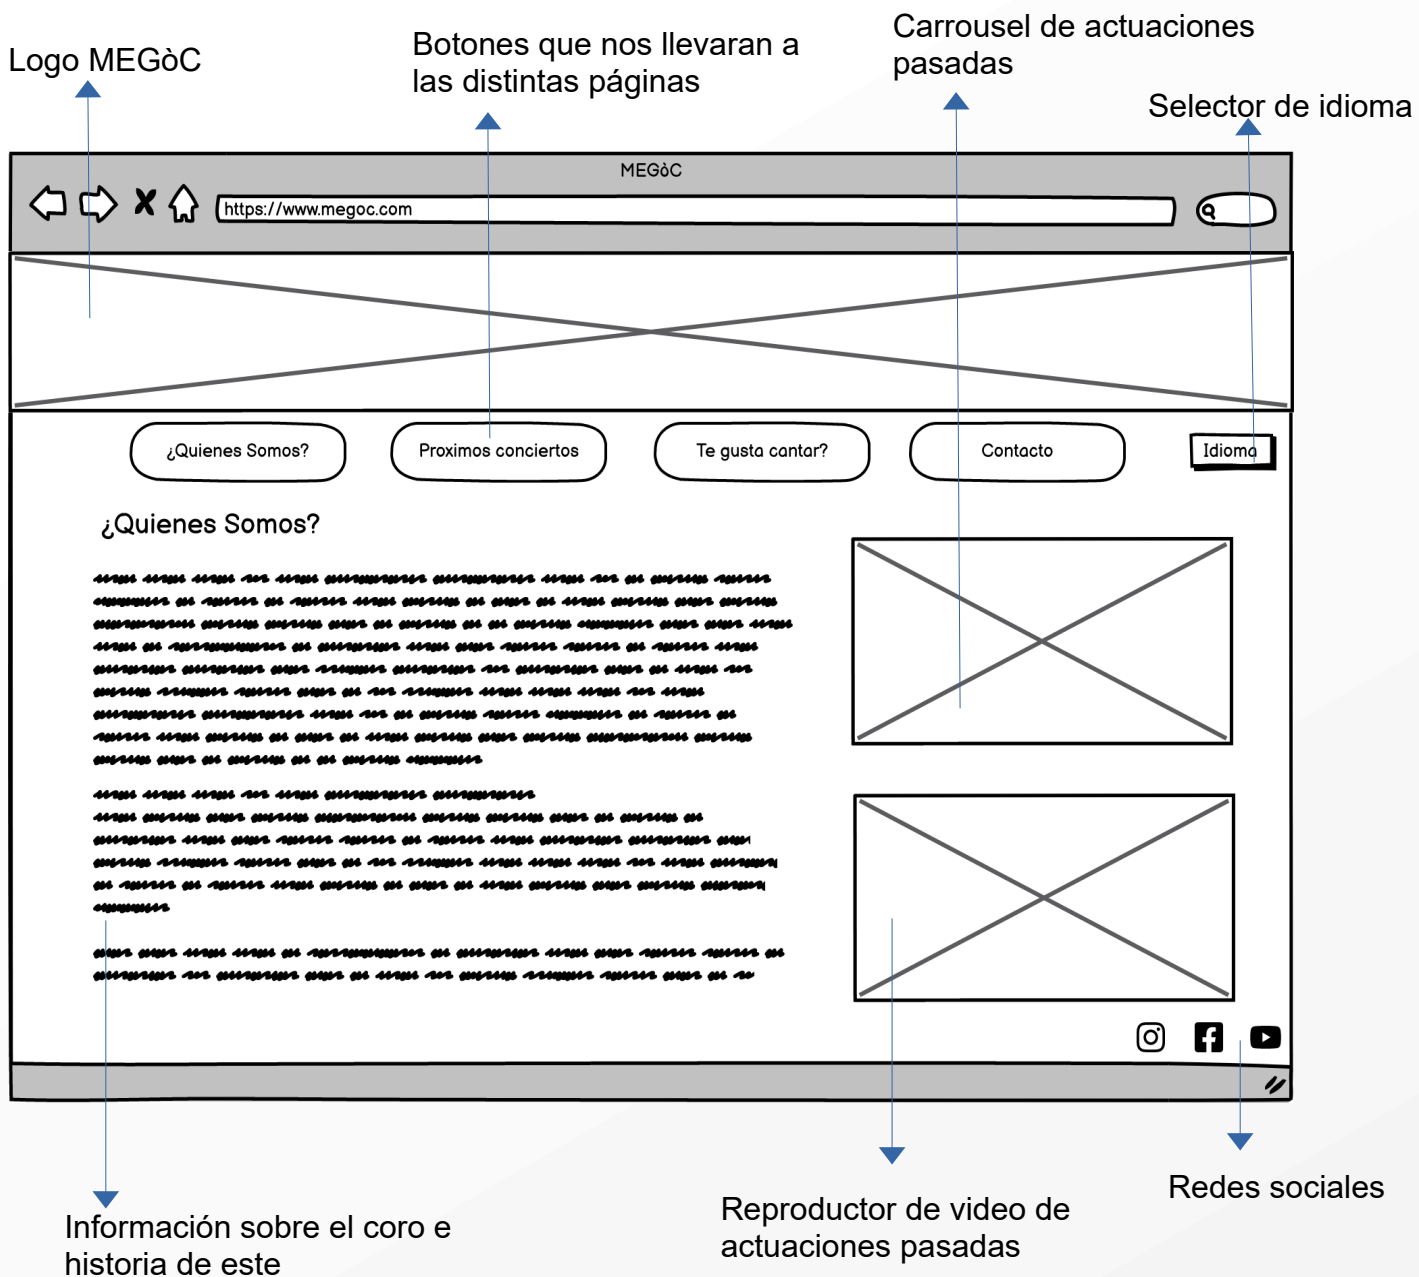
Logo MEGòC

Botones que nos llevaran a las distintas páginas

Carrousel de actuaciones pasadas

Selector de idioma

MEGòC

https://www.megoc.com

¿Quienes Somos?

Proximos conciertos

Te gusta cantar?

Contacto

Idioma

¿Quienes Somos?

Información sobre el coro e historia de este

Reproductor de video de actuaciones pasadas

Redes sociales